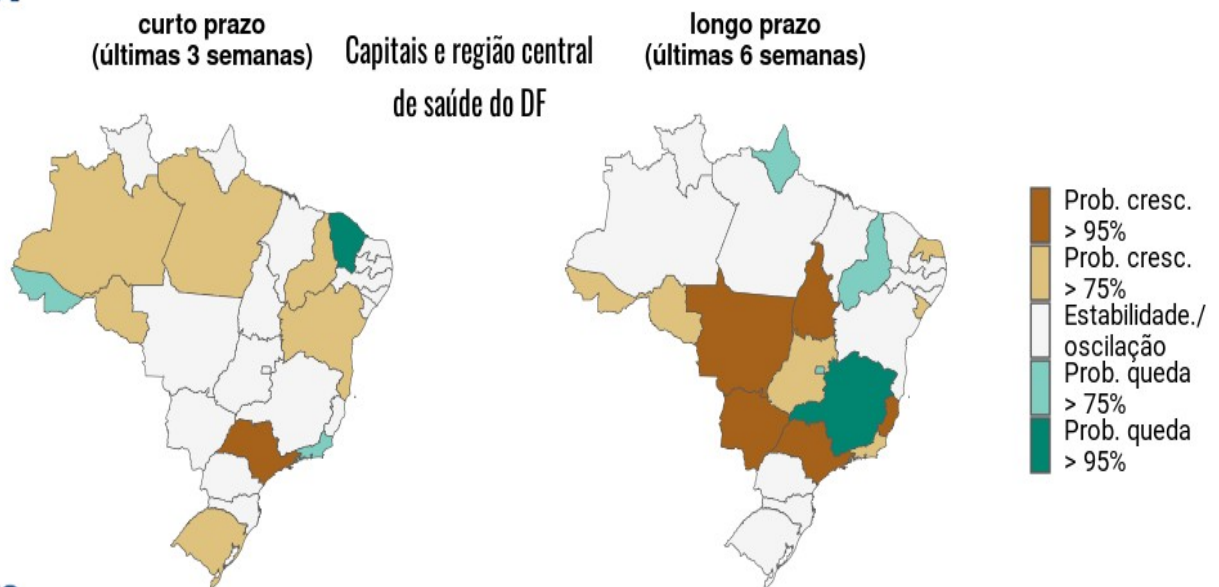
curto prazo
(últimas 3 semanas)

Capitais e região central de saúde do DF

longo prazo
(últimas 6 semanas)

Prob. cresc. > 95%
Prob. cresc. > 75%
Estabilidade./ oscilação
Prob. queda > 75%
Prob. queda > 95%